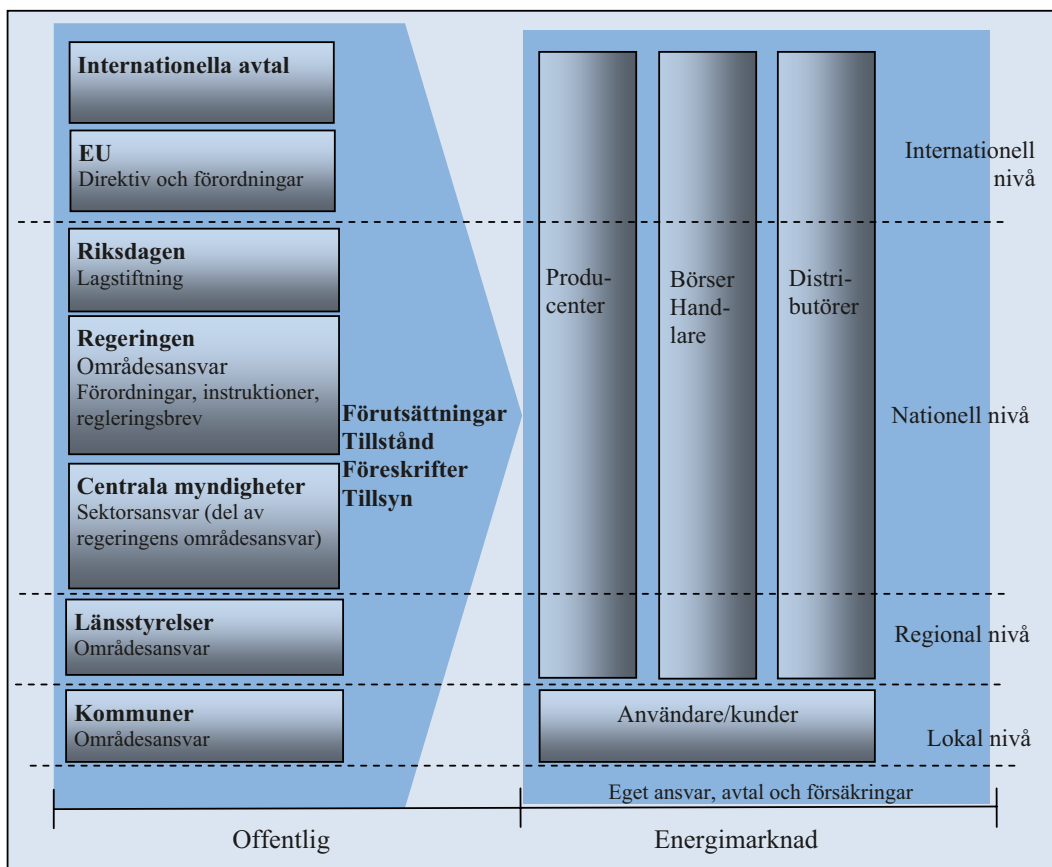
Internationella avtal

EU
Direktiv och förordningar

Internationell nivå

Riksdagen
Lagstiftning

Regeringen
Områdesansvar
Förordningar, instruktioner, regleringsbrev

Centrala myndigheter
Sektorsansvar (del av regeringens områdesansvar)

Förutsättningar
Tillstånd
Föreskrifter
Tillsyn

Producenter

Börser Handlare

Distributörer

Nationell nivå

Länsstyrelser
Områdesansvar

Regional nivå

Kommuner
Områdesansvar

Användare/kunder

Lokal nivå

Eget ansvar, avtal och försäkringar

Offentlig

Energimarknad